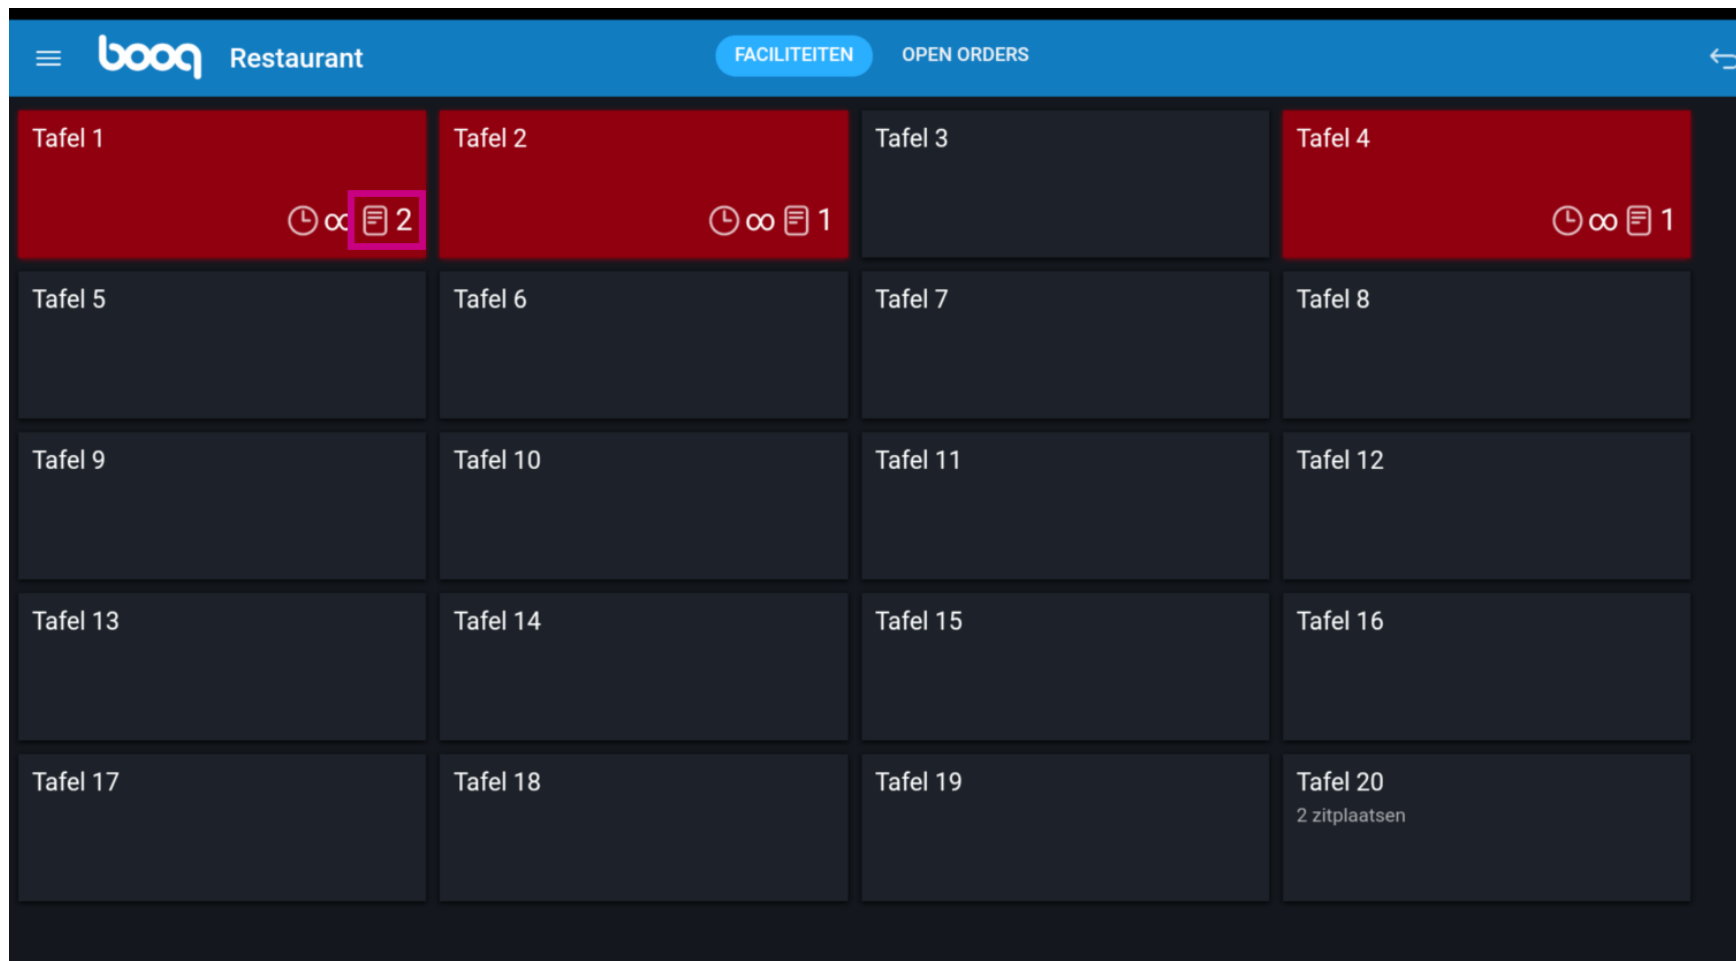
booq Restaurant

FACILITEITEN OPEN ORDERS

Tafel 1
$\infty$ 2

Tafel 2
$\infty$ 1

Tafel 3

Tafel 4
$\infty$ 1

Tafel 5

Tafel 6

Tafel 7

Tafel 8

Tafel 9

Tafel 10

Tafel 11

Tafel 12

Tafel 13

Tafel 14

Tafel 15

Tafel 16

Tafel 17

Tafel 18

Tafel 19

Tafel 20
2 zitplaatsen